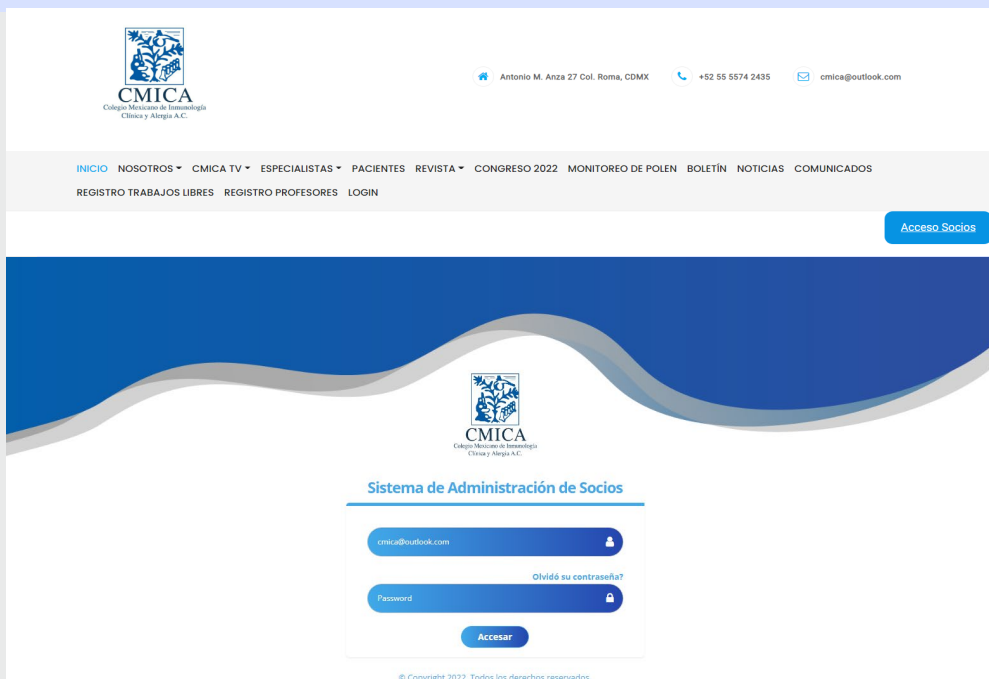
CMICA
Colegio Mexicano de Inmunología Clínica y Alergia A.C.

Antonio M. Anza 27 Col. Roma, CDMX
+52 55 5574 2435
cmica@outlook.com

INICIO NOSOTROS CMICA TV ESPECIALISTAS PACIENTES REVISTA CONGRESO 2022 MONITOREO DE POLEN BOLETÍN NOTICIAS COMUNICADOS REGISTRO TRABAJOS LIBRES REGISTRO PROFESORES LOGIN

Acceso Socios

CMICA
Colegio Mexicano de Inmunología Clínica y Alergia A.C.

Sistema de Administración de Socios

cmica@outlook.com

Olvidó su contraseña?

Password

Accesar

© Copyright 2022. Todos los derechos reservados.